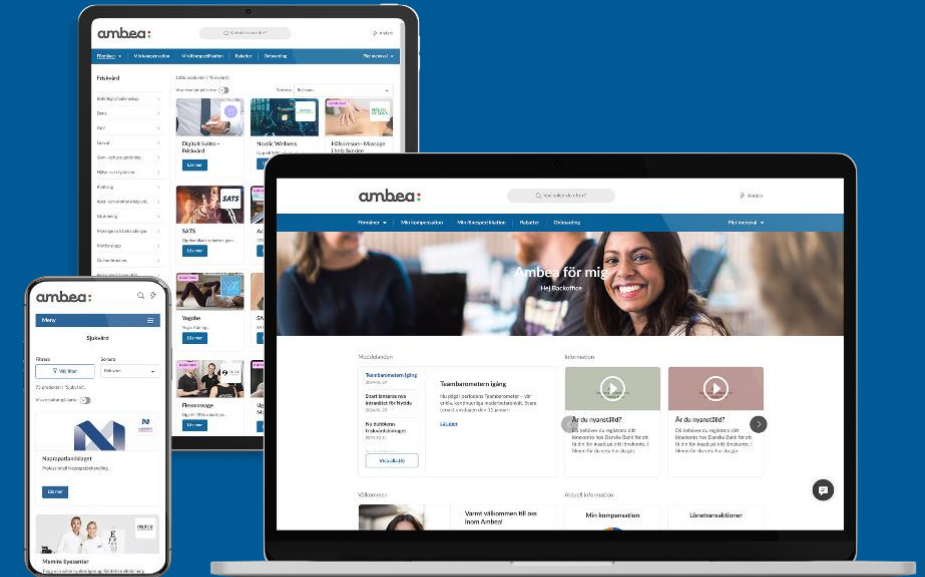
ambea

Förmåner
Min kompensation
Min lönespecifikation
Rabatter
Onboarding

Friskvård

Digital kurs - Friskvård
Läs mer

Nordic Wellness
Läs mer

SATS
Läs mer

Yogobe
Läs mer

Fleromassage
Läs mer

ambea
Vad söker du efter?
Förmåner
Min kompensation
Min lönespecifikation
Rabatter
Onboarding

Ambea för mig
Hej Backoffice

Meddelanden
Teambarometern igång
Teambarometern igång
Start lönerevisionen
No nubbens
Visa alla (8)

Information
Är du nyanställd?
Är du nyanställd?

Välkommen
Varmt välkommen till oss inom Ambea!

Aktuell information
Min kompensation
Lönetransaktioner

ambea
Meny
Sjukvård
Visa
Sortera
Välj filter
Napoparatlandslaget
Läs mer
Mamma Sjuksköter